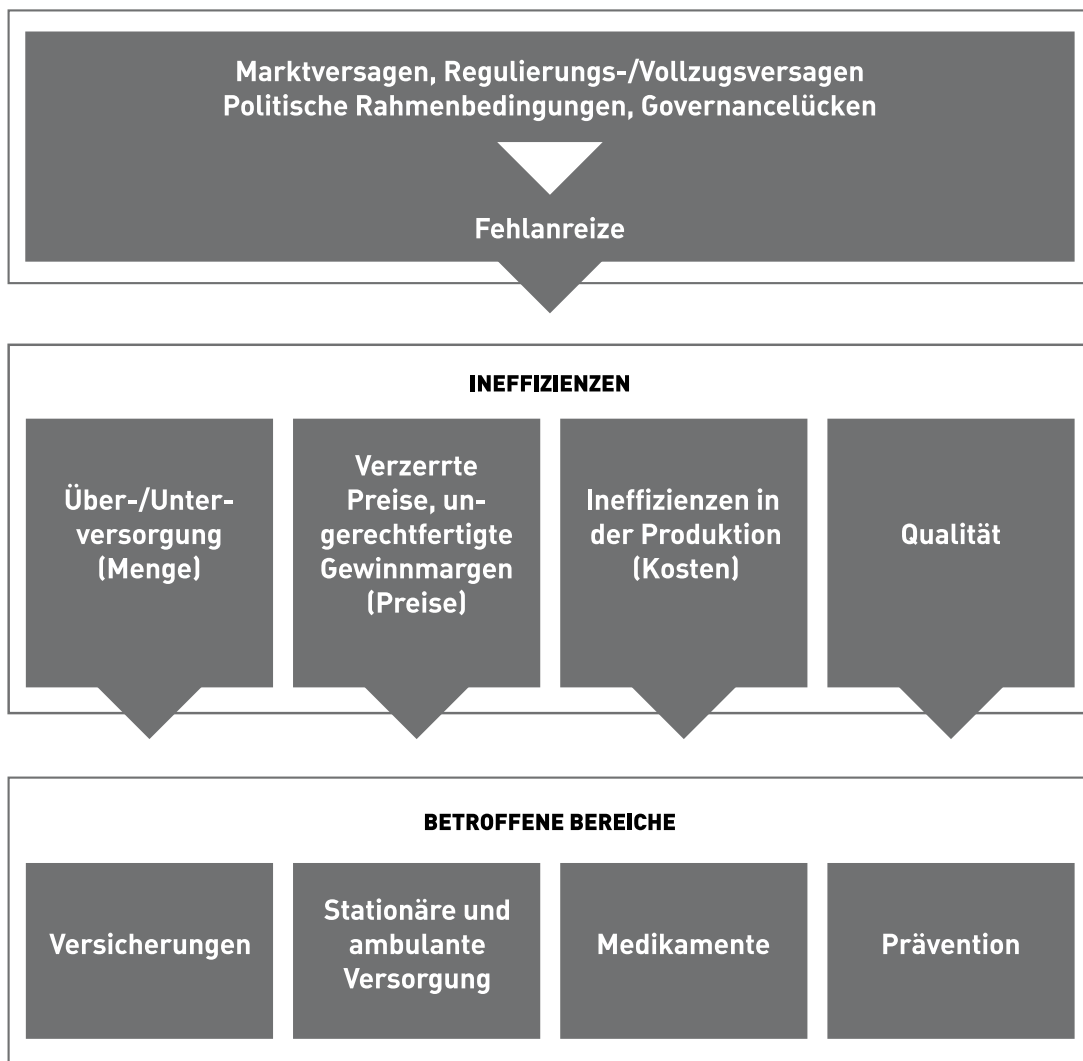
Marktversagen, Regulierungs-/Vollzugsversagen
Politische Rahmenbedingungen, Governancelücken

Fehlanreize

INEFFIZIENZEN

Über-/Unterversorgung (Menge)

Verzerrte Preise, ungerechtfertigte Gewinnmargen (Preise)

Ineffizienzen in der Produktion (Kosten)

Qualität

BETROFFENE BEREICHE

Versicherungen

Stationäre und ambulante Versorgung

Medikamente

Prävention